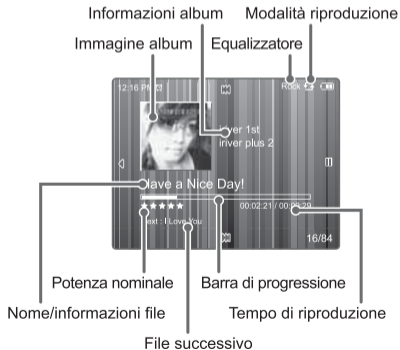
Informazioni album
Modalità riproduzione
Immagine album
Equalizzatore
12:16 PM
Rock
iriver 1st
iriver plus 2
Have a Nice Day!
★★★★★
00:02:21 / 00:03:29
Next : I Love You
16/84
Potenza nominale
Barra di progressione
Nome/informazioni file
Tempo di riproduzione
File successivo